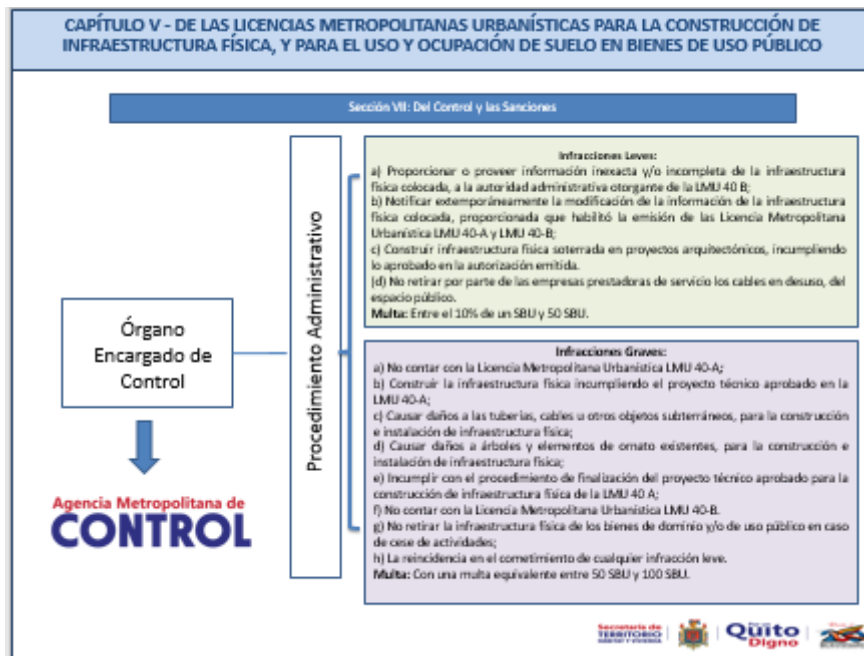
CAPÍTULO V - DE LAS LICENCIAS METROPOLITANAS URBANÍSTICAS PARA LA CONSTRUCCIÓN DE INFRAESTRUCTURA FÍSICA, Y PARA EL USO Y OCUPACIÓN DE SUELO EN BIENES DE USO PÚBLICO

Sección VII: Del Control y las Sanciones

Órgano Encargado de Control

Agencia Metropolitana de CONTROL

Procedimiento Administrativo

Infracciones Leves:
a) Proporcionar o proveer información inexacta y/o incompleta de la infraestructura física colocada, a la autoridad administrativa otorgante de la LMU 40 B;
b) Notificar extemporáneamente la modificación de la información de la infraestructura física colocada, proporcionada que habilitó la emisión de las Licencia Metropolitana Urbanística LMU 40-A y LMU 40-B;
c) Construir infraestructura física soterrada en proyectos arquitectónicos, incumpliendo lo aprobado en la autorización emitida.
(d) No retirar por parte de las empresas prestadoras de servicio los cables en desuso, del espacio público.
Multa: Entre el 10% de un SBU y 50 SBU.

Infracciones Graves:
a) No contar con la Licencia Metropolitana Urbanística LMU 40-A;
b) Construir la infraestructura física incumpliendo el proyecto técnico aprobado en la LMU 40-A;
c) Causar daños a las tuberías, cables u otros objetos subterráneos, para la construcción e instalación de infraestructura física;
d) Causar daños a árboles y elementos de ornato existentes, para la construcción e instalación de infraestructura física;
e) Incumplir con el procedimiento de finalización del proyecto técnico aprobado para la construcción de infraestructura física de la LMU 40 A;
f) No contar con la Licencia Metropolitana Urbanística LMU 40-B.
g) No retirar la infraestructura física de los bienes de dominio y/o de uso público en caso de cese de actividades;
h) La reincidencia en el cometimiento de cualquier infracción leve.
Multa: Con una multa equivalente entre 50 SBU y 100 SBU.

Secretaría de TERRITORIO HÁBITAT Y VIVIENDA
Quito Digno